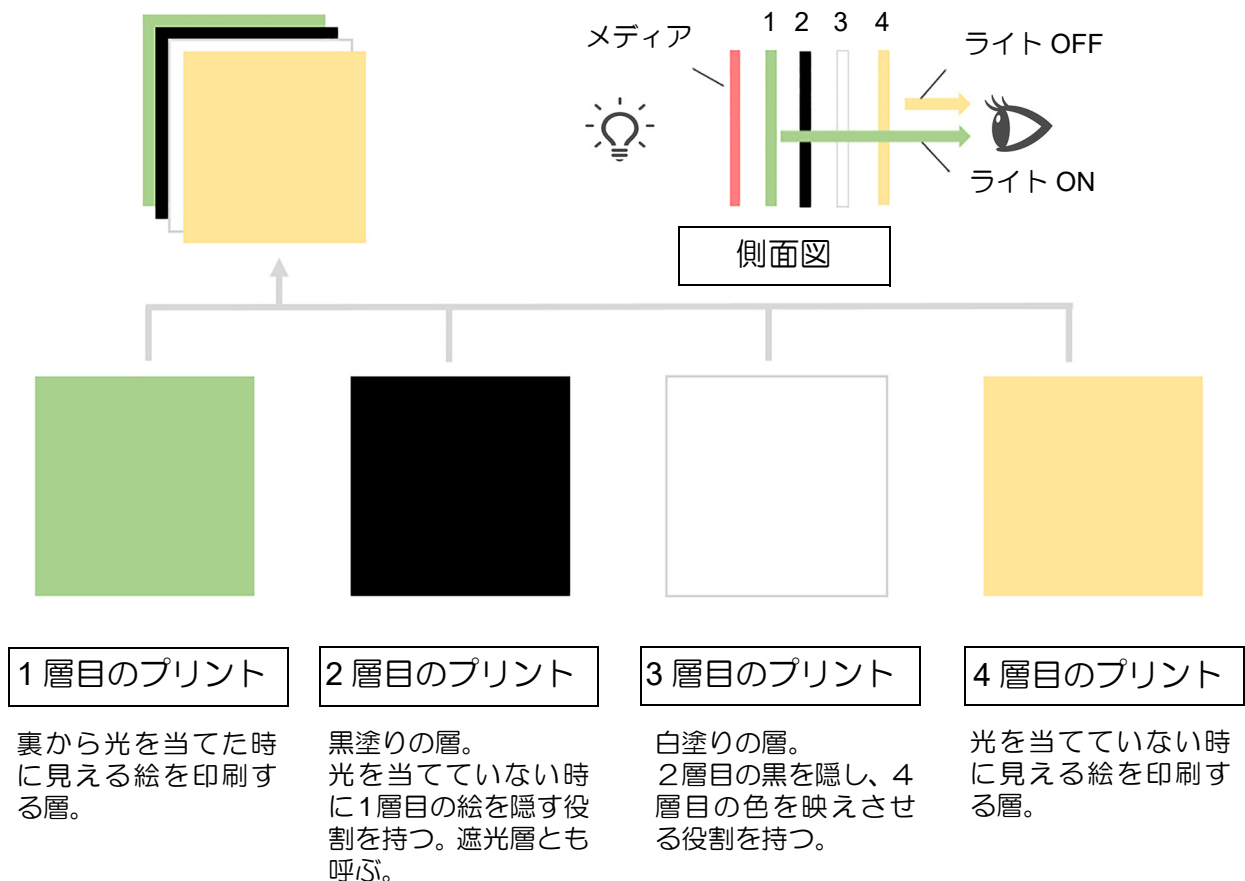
メディア

1 2 3 4

ライト OFF

ライト ON

側面図

1 層目のプリント

裏から光を当てた時に見える絵を印刷する層。

2 層目のプリント

黒塗りの層。
光を当てていない時に1層目の絵を隠す役割を持つ。遮光層とも呼ぶ。

3 層目のプリント

白塗りの層。
２層目の黒を隠し、４層目の色を映えさせる役割を持つ。

4 層目のプリント

光を当てていない時に見える絵を印刷する層。